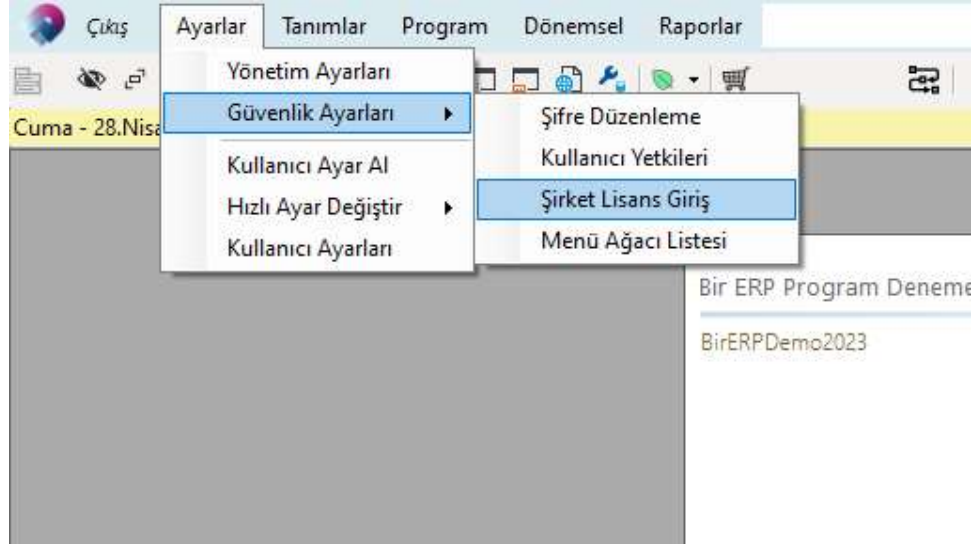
Çıkış Ayarlar Tanımlar Program Dönemsel Raporlar

Cuma - 28.Nisa

Yönetim Ayarları
Güvenlik Ayarları
Kullanıcı Ayar Al
Hızlı Ayar Değiştir
Kullanıcı Ayarları

Şifre Düzenleme
Kullanıcı Yetkileri
Şirket Lisans Giriş
Menü Ağacı Listesi

Bir ERP Program Deneme

BirERPDemo2023